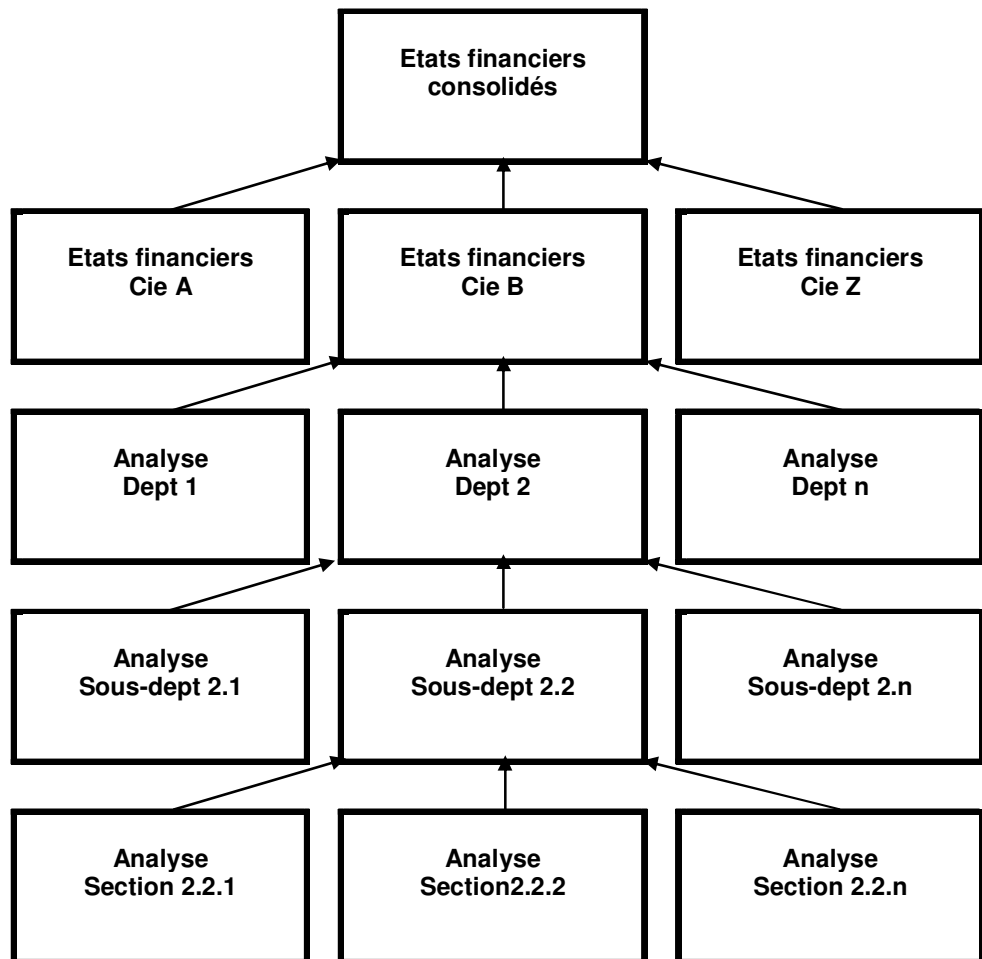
Etats financiers consolidés

Etats financiers Cie A

Etats financiers Cie B

Etats financiers Cie Z

Analyse Dept 1

Analyse Dept 2

Analyse Dept n

Analyse Sous-dept 2.1

Analyse Sous-dept 2.2

Analyse Sous-dept 2.n

Analyse Section 2.2.1

Analyse Section2.2.2

Analyse Section 2.2.n